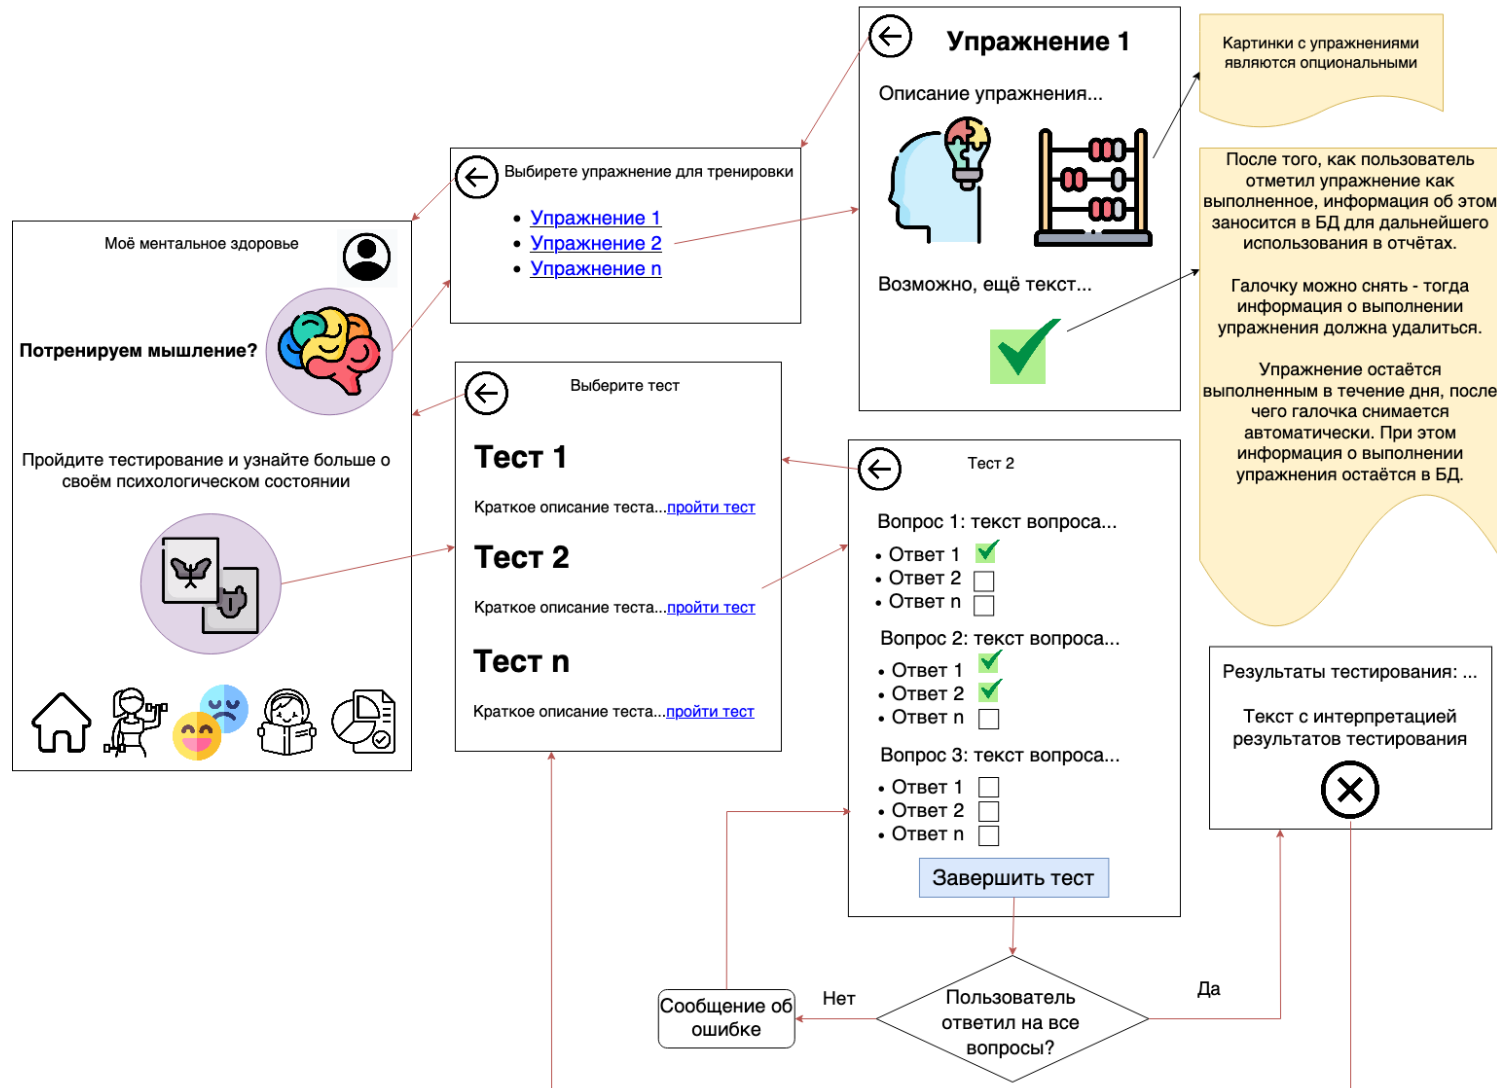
Моё ментальное здоровье

Потренируем мышление?

Пройдите тестирование и узнайте больше о своём психологическом состоянии

Выбирете упражнение для тренировки

- Упражнение 1
- Упражнение 2
- Упражнение n

Упражнение 1

Описание упражнения...

Возможно, ещё текст...

Картинки с упражнениями являются опциональными

После того, как пользователь отметил упражнение как выполненное, информация об этом заносится в БД для дальнейшего использования в отчётах.

Галочку можно снять - тогда информация о выполнении упражнения должна удалиться.

Упражнение остаётся выполненным в течение дня, после чего галочка снимается автоматически. При этом информация о выполнении упражнения остаётся в БД.

Выберите тест

Тест 1

Краткое описание теста...пройти тест

Тест 2

Краткое описание теста...пройти тест

Тест n

Краткое описание теста...пройти тест

Тест 2

Вопрос 1: текст вопроса...
- Ответ 1
- Ответ 2
- Ответ n

Вопрос 2: текст вопроса...
- Ответ 1
- Ответ 2
- Ответ n

Вопрос 3: текст вопроса...
- Ответ 1
- Ответ 2
- Ответ n

Завершить тест

Результаты тестирования: ...

Текст с интерпретацией результатов тестирования

Пользователь ответил на все вопросы?

Нет

Да

Сообщение об ошибке